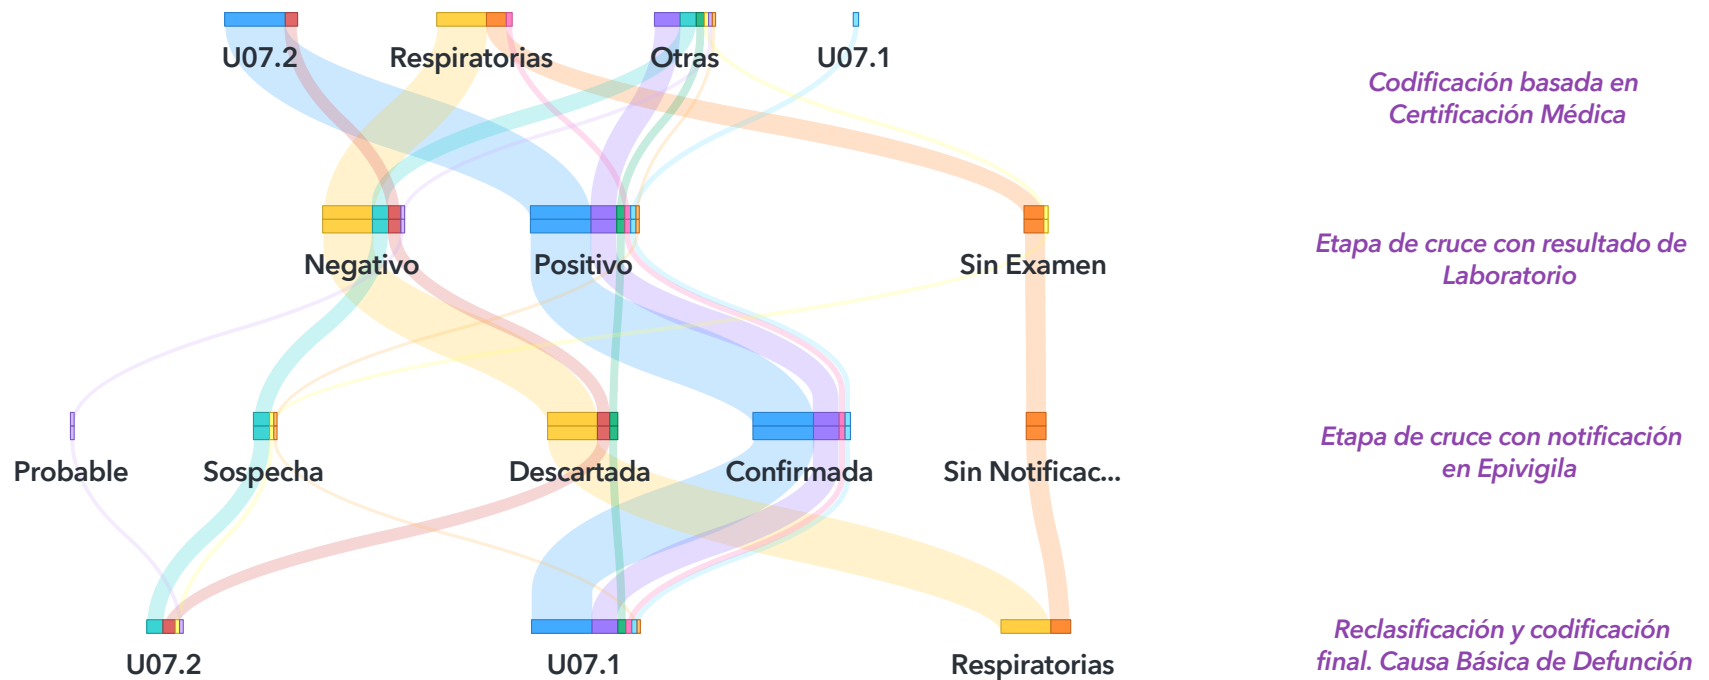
U07.2 Respiratorias Otras U07.1

Codificación basada en Certificación Médica

Negativo Positivo Sin Examen

Etapa de cruce con resultado de Laboratorio

Probable Sospecha Descartada Confirmada Sin Notificac...

Etapa de cruce con notificación en Epivigila

U07.2 U07.1 Respiratorias

Reclasificación y codificación final. Causa Básica de Defunción